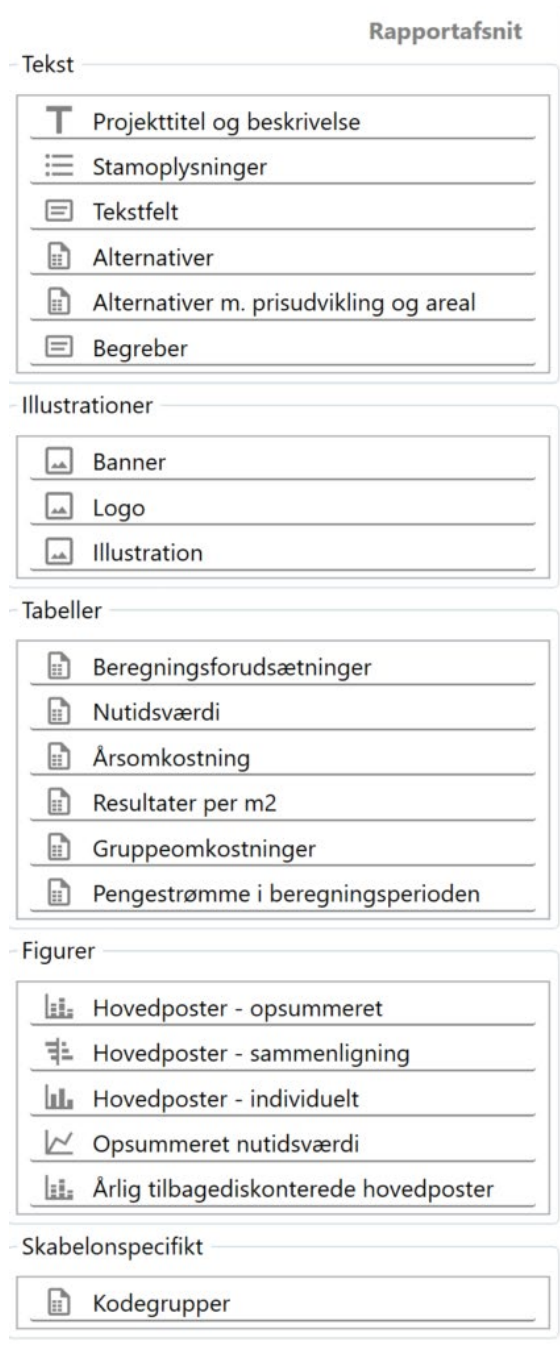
Rapportafsnit

Tekst

T Projekttitel og beskrivelse
Stamoplysninger
Tekstfelt
Alternativer
Alternativer m. prisudvikling og areal
Begreber

Illustrationer

Banner
Logo
Illustration

Tabeller

Beregningsforudsætninger
Nutidsværdi
Årsomkostning
Resultater per m2
Gruppeomkostninger
Pengestrømme i beregningsperioden

Figurer

Hovedposter - opsummeret
Hovedposter - sammenligning
Hovedposter - individuelt
Opsummeret nutidsværdi
Årlig tilbagediskonterede hovedposter

Skabelonspecifikt

Kodegrupper